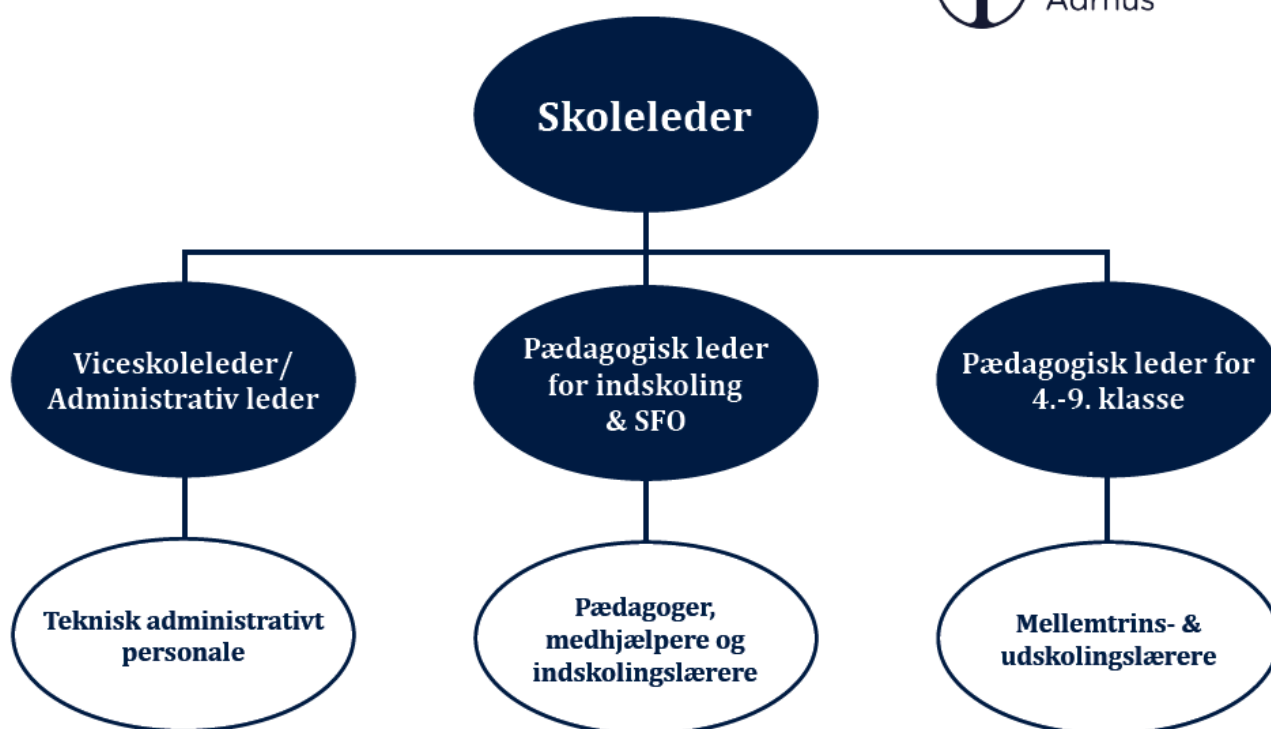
Aarhus

Skoleleder

Viceskoleleder/ Administrativ leder

Pædagogisk leder for indskoling & SFO

Pædagogisk leder for 4.-9. klasse

Teknisk administrativt personale

Pædagoger, medhjælpere og indskolingslærere

Mellemtrins- & udskolingslærere